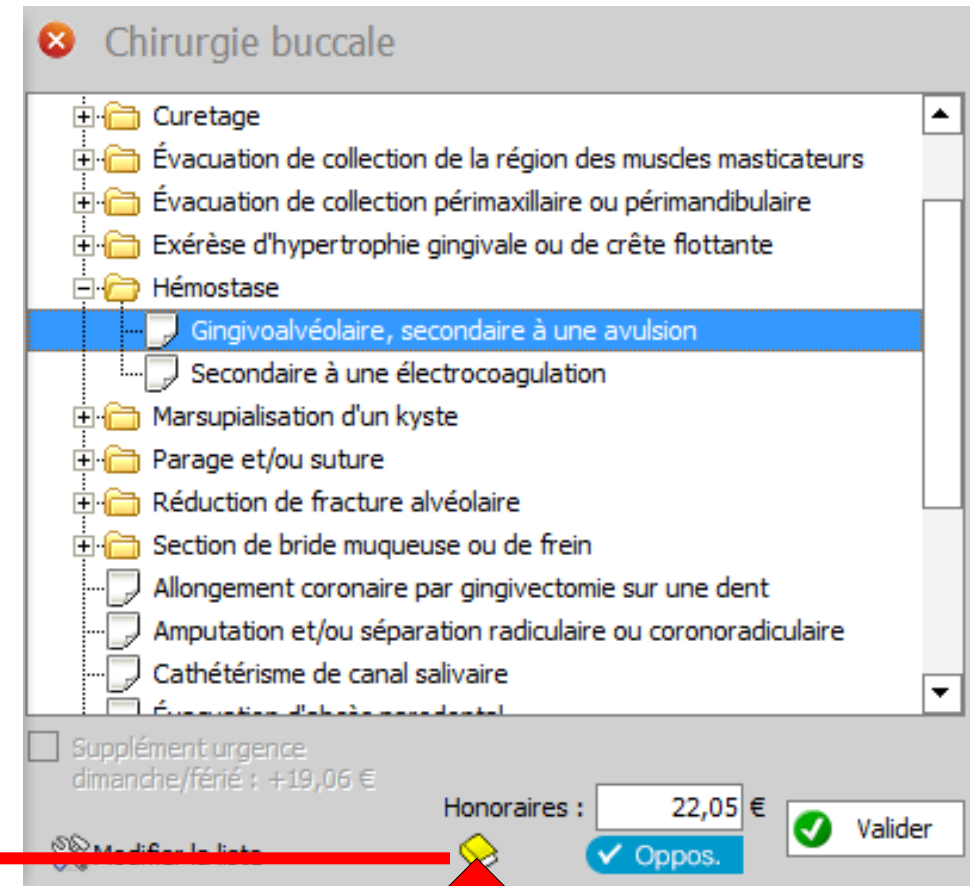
Chirurgie buccale

Curetage
Évacuation de collection de la région des muscles masticateurs
Évacuation de collection périmaxillaire ou périmandibulaire
Exérèse d'hypertrophie gingivale ou de crête flottante
Hémostase
Gingivoalvéolaire, secondaire à une avulsion
Secondaire à une électrocoagulation
Marsupialisation d'un kyste
Parage et/ou suture
Réduction de fracture alvéolaire
Section de bride muqueuse ou de frein
Allongement coronaire par gingivectomie sur une dent
Amputation et/ou séparation radiculaire ou coronoradiculaire
Cathétérisme de canal salivaire
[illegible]

Supplément urgence dimanche/férié : +19,06 €

Honoraires : 22,05 €

Valider

Modifier la liste

Oppos.